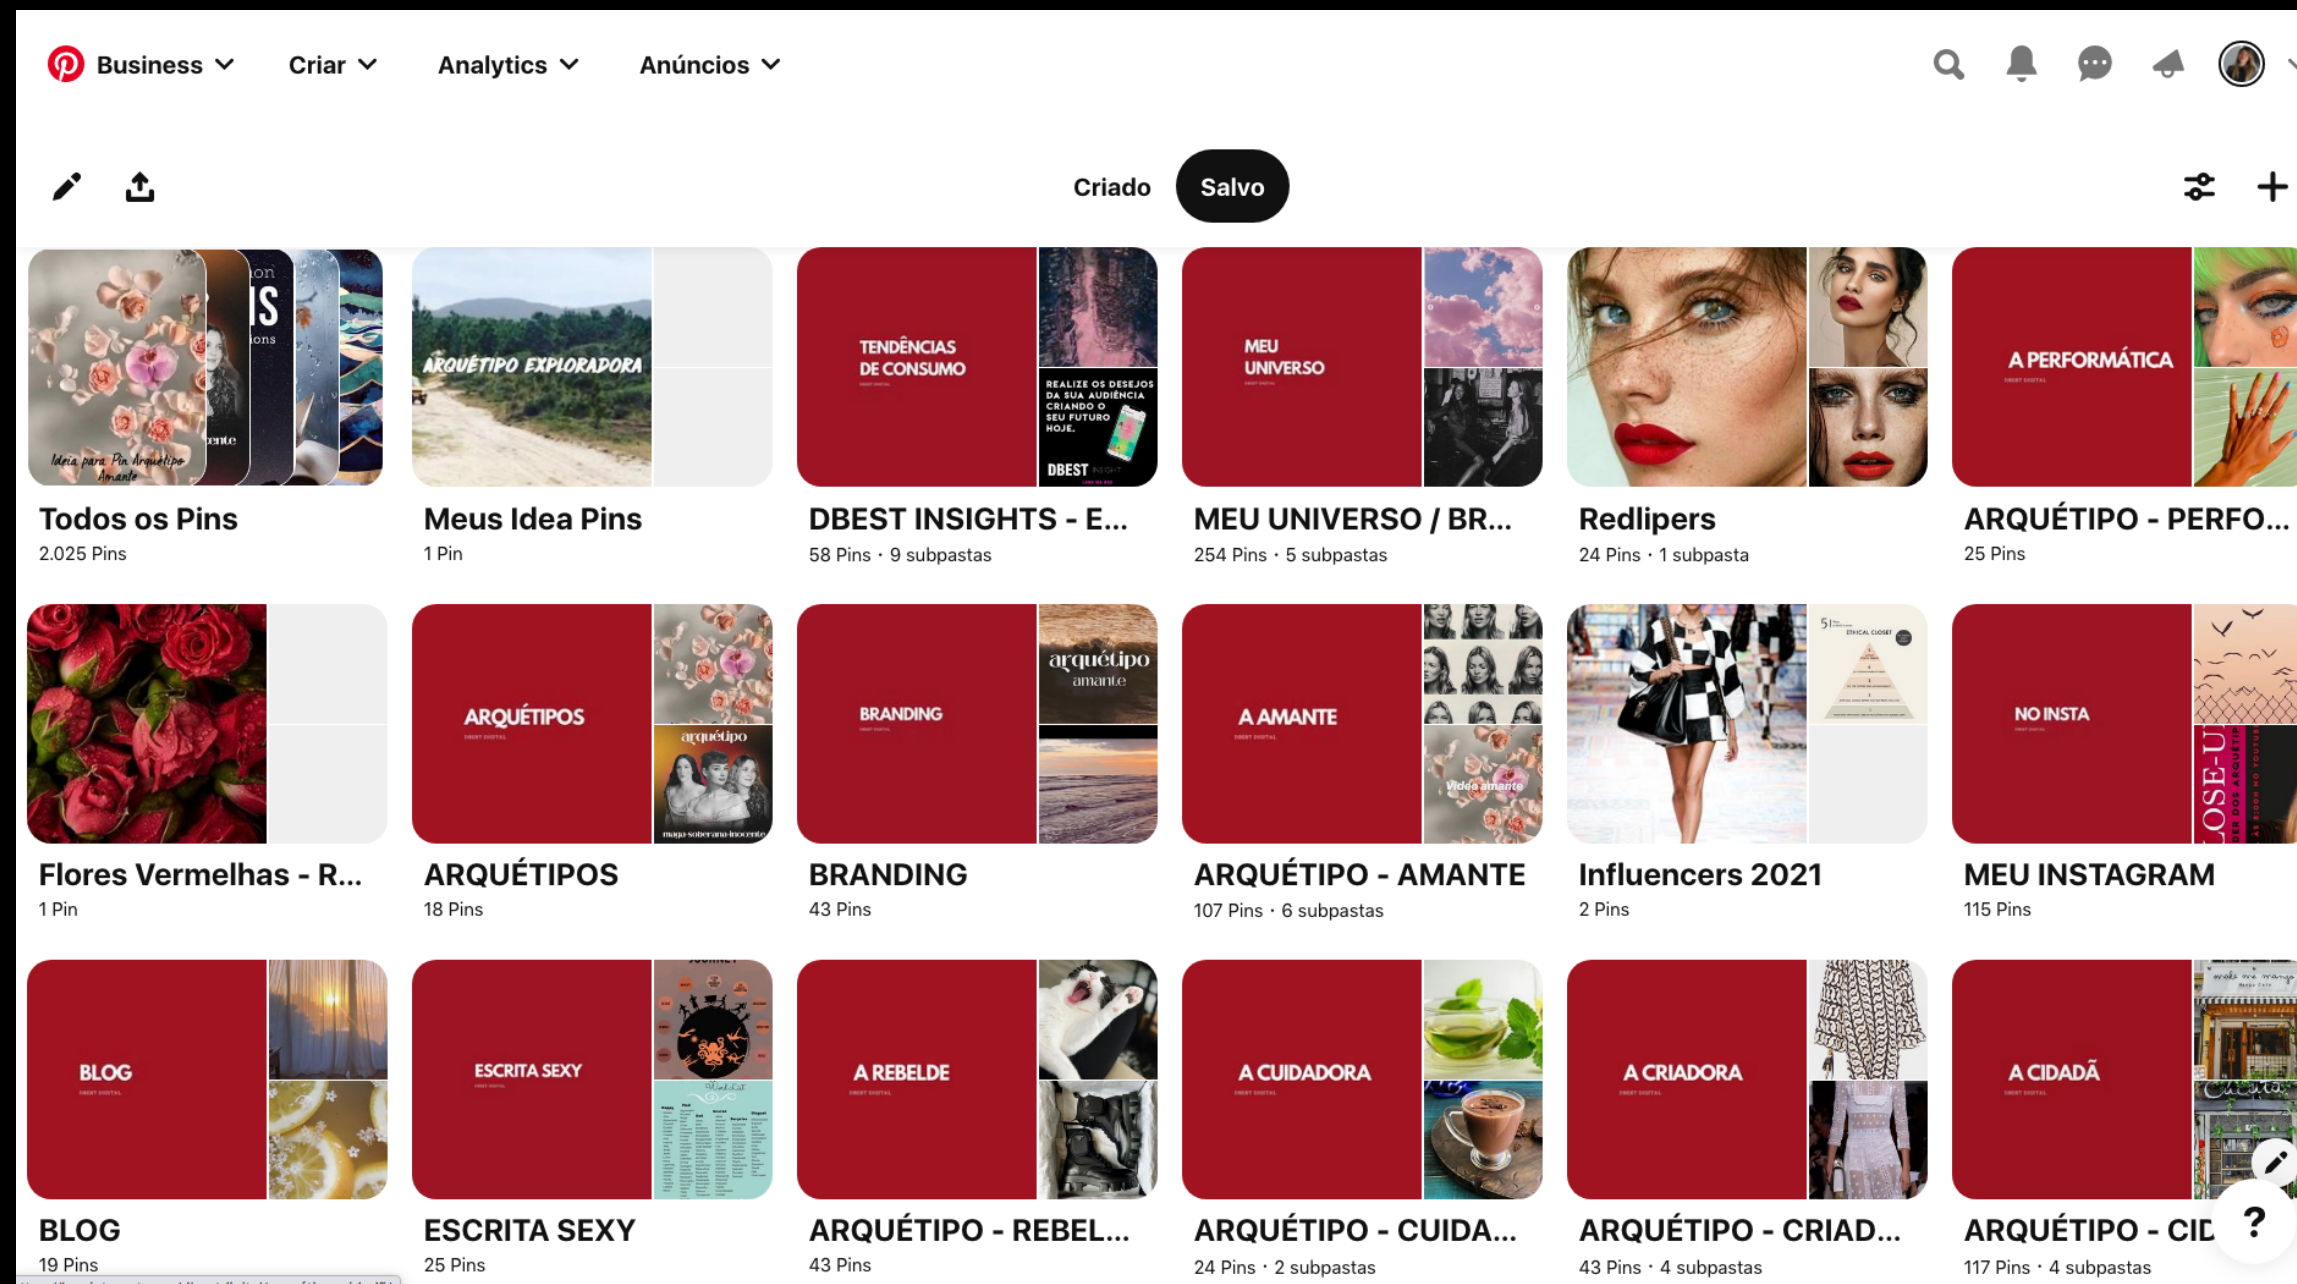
Business Criar Analytics Anúncios

Criado Salvo

Ideia para Pin Arquétipo Amante

Todos os Pins
2.025 Pins

ARQUÉTIPO EXPLORADORA

Meus Idea Pins
1 Pin

TENDÊNCIAS DE CONSUMO

REALIZE OS DESEJOS DA SUA AUDIÊNCIA CRIANDO O SEU FUTURO HOJE.

DBEST INSIGHT

DBEST INSIGHTS - E...
58 Pins · 9 subpastas

MEU UNIVERSO

MEU UNIVERSO / BR...
254 Pins · 5 subpastas

Redlipers
24 Pins · 1 subpasta

A PERFORMÁTICA

ARQUÉTIPO - PERFO...
25 Pins

Flores Vermelhas - R...
1 Pin

ARQUÉTIPOS

arquétipo

ARQUÉTIPOS
18 Pins

BRANDING

arquétipo amante

BRANDING
43 Pins

A AMANTE

Vídeo amante

ARQUÉTIPO - AMANTE
107 Pins · 6 subpastas

Influencers 2021
2 Pins

NO INSTA

MEU INSTAGRAM
115 Pins

BLOG

BLOG
19 Pins

ESCRITA SEXY

ESCRITA SEXY
25 Pins

A REBELDE

ARQUÉTIPO - REBEL...
43 Pins

A CUIDADORA

ARQUÉTIPO - CUIDA...
24 Pins · 2 subpastas

A CRIADORA

ARQUÉTIPO - CRIAD...
43 Pins · 4 subpastas

A CIDADÃ

ARQUÉTIPO - CID
117 Pins · 4 subpastas

?